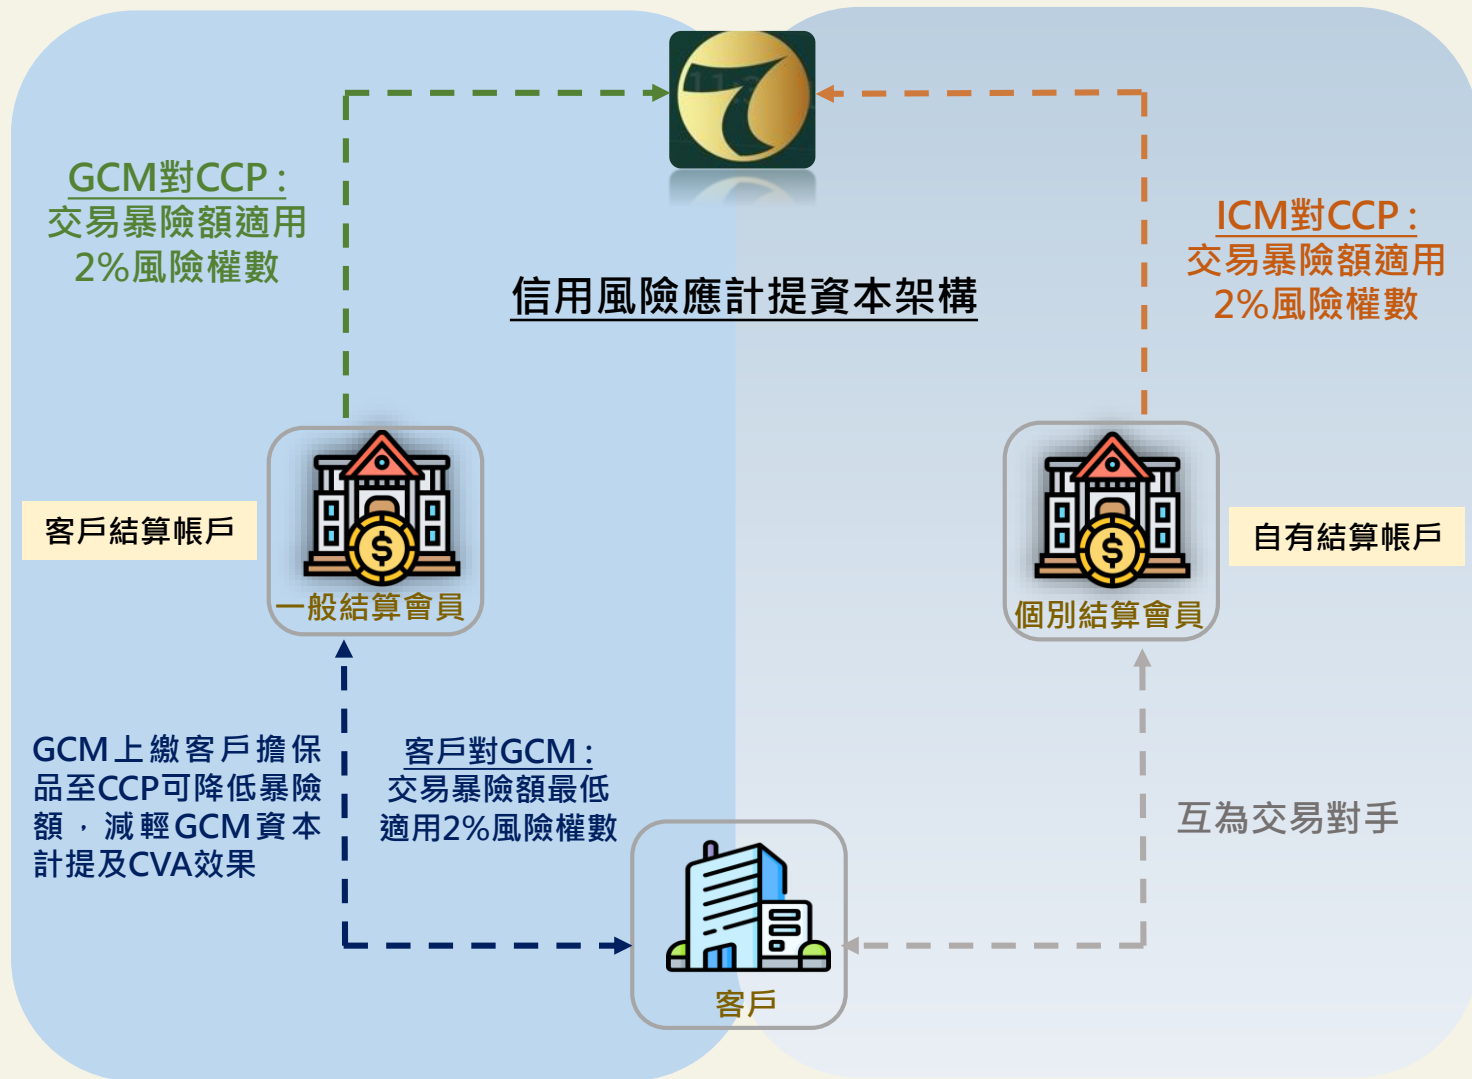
GCM對CCP：
交易暴險額適用
2%風險權數

信用風險應計提資本架構

ICM對CCP：
交易暴險額適用
2%風險權數

客戶結算帳戶

一般結算會員

個別結算會員

自有結算帳戶

GCM上繳客戶擔保品至CCP可降低暴險額，減輕GCM資本計提及CVA效果

客戶對GCM：
交易暴險額最低適用2%風險權數

互為交易對手

客戶